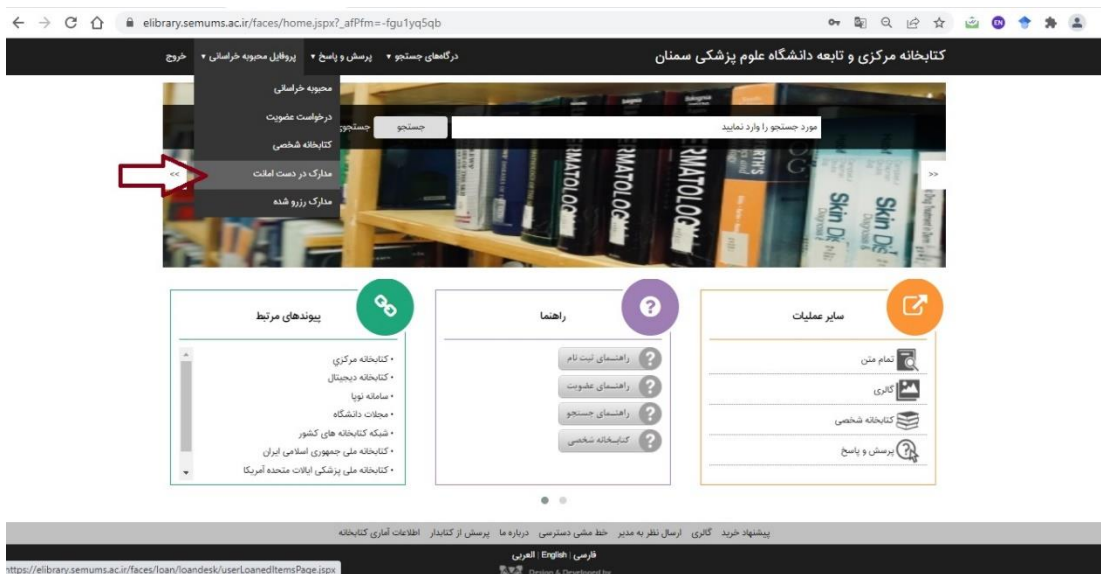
elibrary.semums.ac.ir/faces/home.jspx?_afPfm=-fgu1yq5qb

کتابخانه مرکزی و تابعه دانشگاه علوم پزشکی سمنان

درگاههای جستجو ▾ پرسش و پاسخ ▾ پروفایل محبوبه خراسانی ▾ خروج

محبوبه خراسانی
درخواست عضویت
کتابخانه شخصی
مدارک در دست امانت
مدارک رزرو شده

جستجو
مورد جستجو را وارد نمایید

<<
>>

سایر عملیات
تمام متن
گالری
کتابخانه شخصی
پرسش و پاسخ

راهنما
راهنمای ثبت نام
راهنمای عضویت
راهنمای جستجو
کتابخانه شخصی

پیوندهای مرتبط
• کتابخانه مرکزی
• کتابخانه دیجیتال
• سامانه نوپا
• مجلات دانشگاه
• شبکه کتابخانه های کشور
• کتابخانه ملی جمهوری اسلامی ایران
• کتابخانه ملی پزشکی ایالات متحده آمریکا

پیشنهاد خرید گالری ارسال نظر به مدیر خط مشی دسترسی درباره ما پرسش از کتابدار اطلاعات آماری کتابخانه

فارسی | English | العربی

Design & Developed by

https://elibrary.semums.ac.ir/faces/loan/loandesk/userLoanedItemsPage.jspx